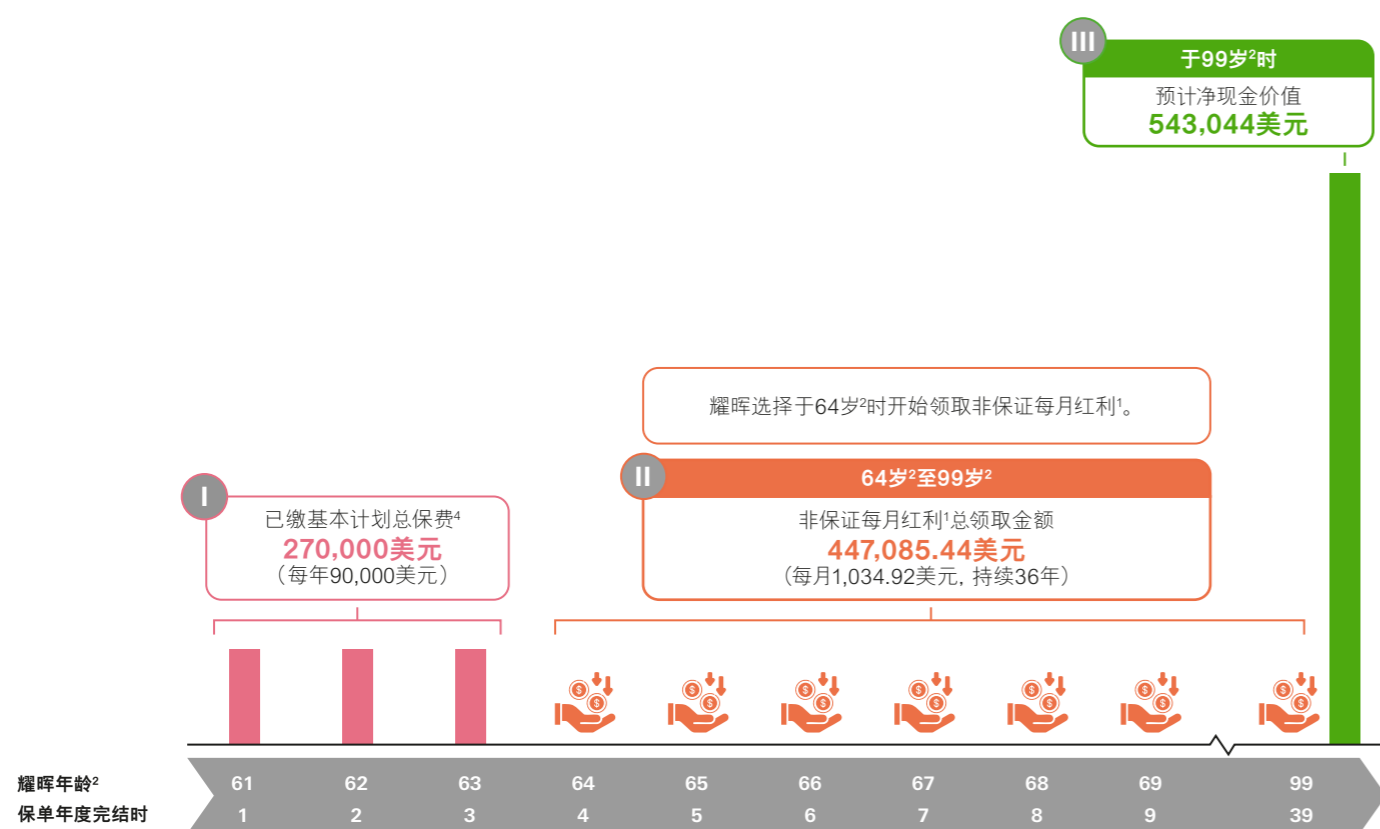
III
于99岁$^2$时
预计净现金价值
543,044美元

耀晖选择于64岁$^2$时开始领取非保证每月红利$^1$。

II
64岁$^2$至99岁$^2$
非保证每月红利$^1$总领取金额
447,085.44美元
（每月1,034.92美元，持续36年）

I
已缴基本计划总保费$^4$
270,000美元
（每年90,000美元）

| 耀晖年龄$^2$ | 61 | 62 | 63 | 64 | 65 | 66 | 67 | 68 | 69 | 99 |
|---|---|---|---|---|---|---|---|---|---|---|
| 保单年度完结时 | 1 | 2 | 3 | 4 | 5 | 6 | 7 | 8 | 9 | 39 |